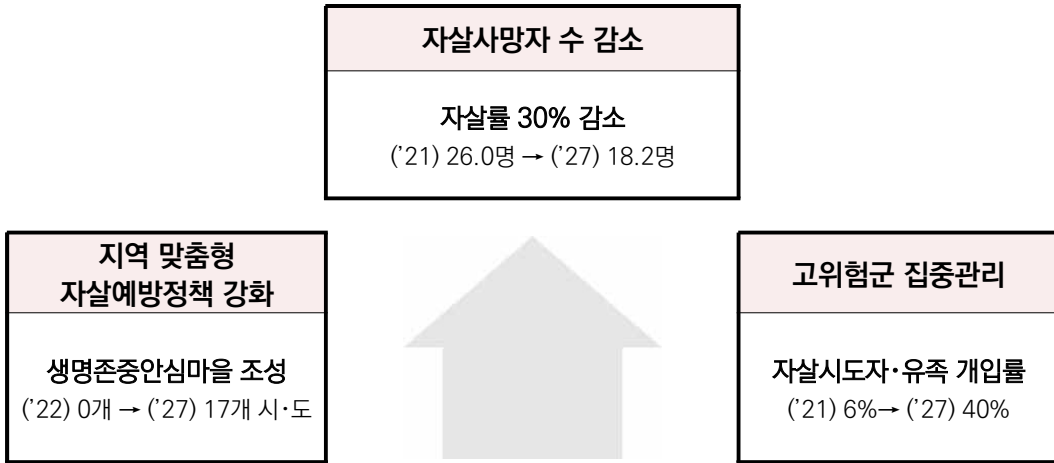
자살사망자 수 감소

자살률 30% 감소
('21) 26.0명 → ('27) 18.2명

지역 맞춤형
자살예방정책 강화

생명존중안심마을 조성
('22) 0개 → ('27) 17개 시·도

고위험군 집중관리

자살시도자·유족 개입률
('21) 6%→ ('27) 40%